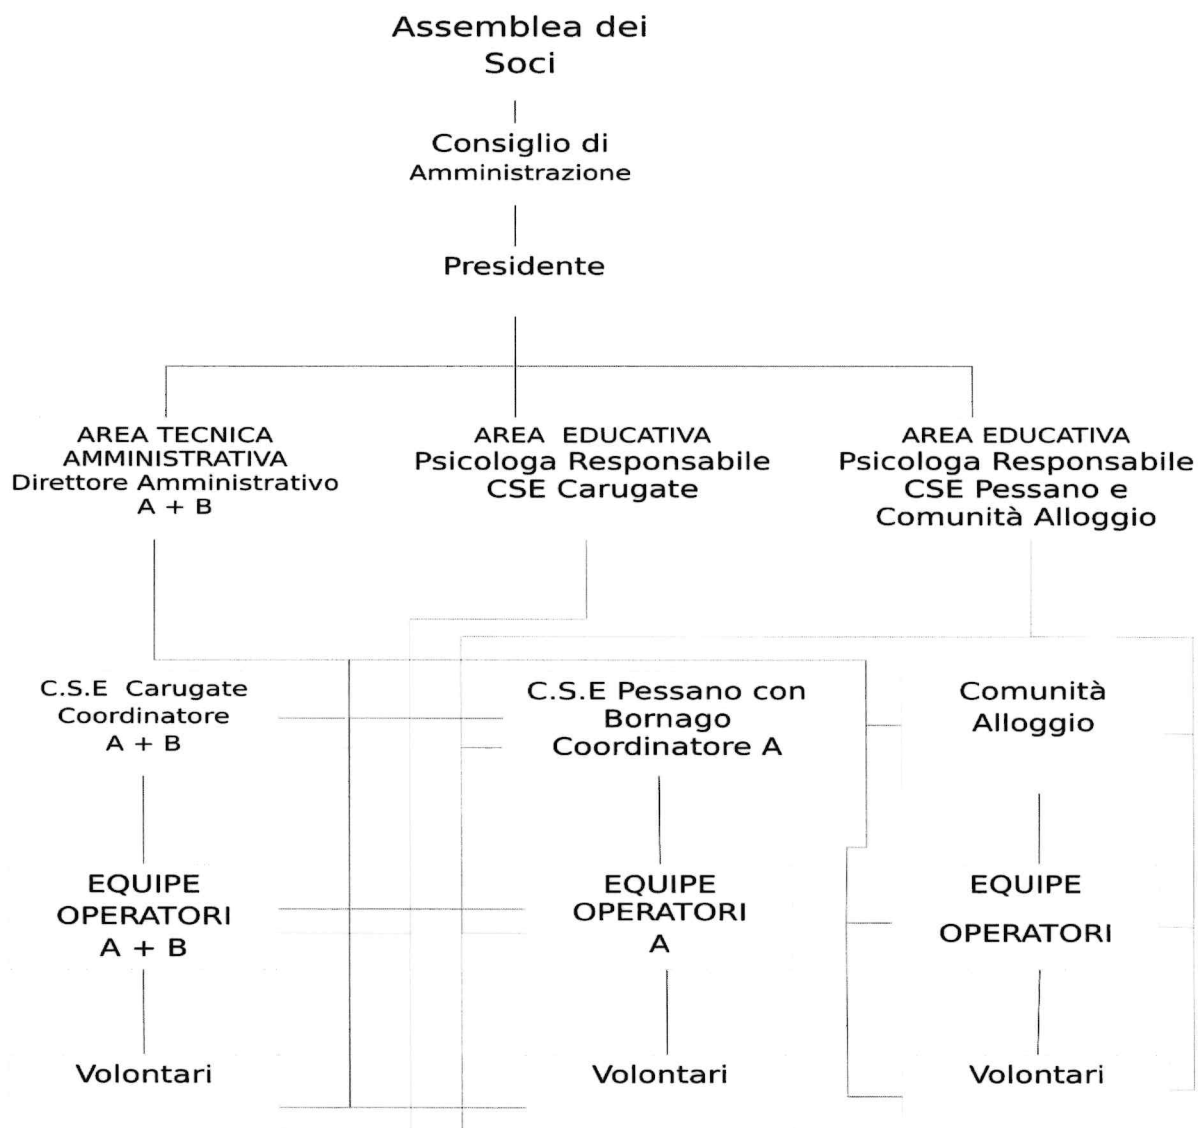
Assemblea dei Soci

Consiglio di Amministrazione

Presidente

AREA TECNICA AMMINISTRATIVA
Direttore Amministrativo
A + B

AREA EDUCATIVA
Psicologa Responsabile
CSE Carugate

AREA EDUCATIVA
Psicologa Responsabile
CSE Pessano e
Comunità Alloggio

C.S.E Carugate
Coordinatore
A + B

EQUIPE
OPERATORI
A + B

Volontari

C.S.E Pessano con Bornago
Coordinatore A

EQUIPE
OPERATORI
A

Volontari

Comunità
Alloggio

EQUIPE
OPERATORI

Volontari